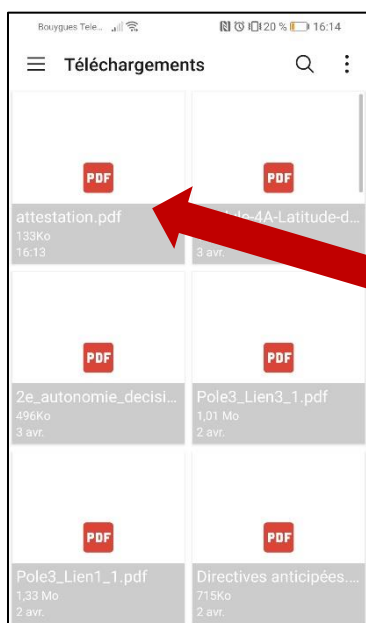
Bouygues Tele... 20 % 16:14

Téléchargements

PDF
attestation.pdf
133Ko
16:13

PDF
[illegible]de-4A-Latitude-d...
3 avr.

PDF
2e_autonomie_decisi...
496Ko
3 avr.

PDF
Pole3_Lien3_1.pdf
1,01 Mo
2 avr.

PDF
Pole3_Lien1_1.pdf
1,33 Mo
2 avr.

PDF
Directives anticipées....
715Ko
2 avr.